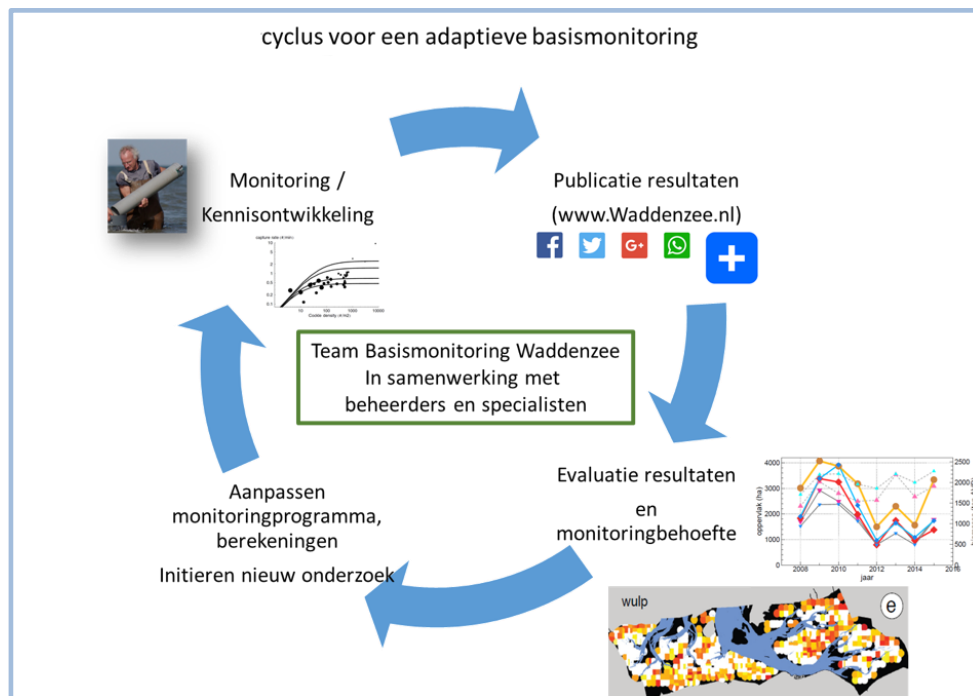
cyclus voor een adaptieve basismonitoring

Monitoring /
Kennisontwikkeling

capture rate (# min)
10
5
2
1
0.5
0.2
0.1
10
100
1000
10000
Cockle density (# m2)

Publicatie resultaten
(www.Waddenzee.nl)

G+

Team Basismonitoring Waddenzee
In samenwerking met
beheerders en specialisten

Evaluatie resultaten
en
monitoringbehoefte

4000
3000
2000
1000
0
2500
2000
1500
1000
500
oppervlak (ha)
2006
2008
2010
2012
2014
2016
jaar

Aanpassen
monitoringprogramma,
berekeningen

Initieren nieuw onderzoek

wulp
e